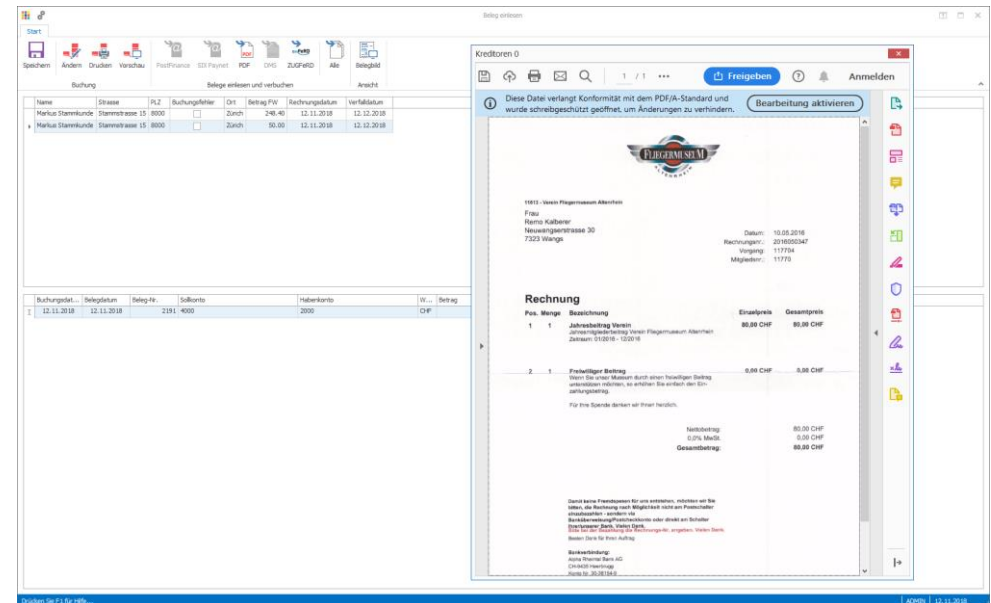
Beleg einlesen

Start

Speichern Ändern Drucken Vorschau PostFinance SIX Paynet PDF DMS ZUGFeRD Alle Belegbild

Buchung Belege einlesen und verbuchen Ansicht

| Name | Strasse | PLZ | Buchungsfehler | Ort | Betrag FW | Rechnungsdatum | Verfalldatum |
|---|---|---|---|---|---|---|---|
| Markus Stammkunde | Stammstrasse 15 | 8000 | | Zürich | 248.40 | 12.11.2018 | 12.12.2018 |
| Markus Stammkunde | Stammstrasse 15 | 8000 | | Zürich | 50.00 | 12.11.2018 | 12.12.2018 |

| Buchungsdat... | Belegdatum | Beleg-Nr. | Sollkonto | Habenkonto | W... | Betrag |
|---|---|---|---|---|---|---|
| 12.11.2018 | 12.11.2018 | 2191 | 4000 | 2000 | CHF | |

Kreditoren 0

1 / 1 ··· Freigeben Anmelden

Diese Datei verlangt Konformität mit dem PDF/A-Standard und wurde schreibgeschützt geöffnet, um Änderungen zu verhindern. Bearbeitung aktivieren

FLIEGERMUSEUM ALTENRHEIN

11613 - Verein Fliegermuseum Altenrhein
Frau
Remo Kalberer
Neuwangserstrasse 30
7323 Wangs

Datum: 10.05.2018
Rechnungsnr.: 2016050347
Vorgang: 117704
Mitgliednr.: 11770

Rechnung

| Pos. | Menge | Bezeichnung | Einzelpreis | Gesamtpreis |
|---|---|---|---|---|
| 1 | 1 | Jahresbeitrag Verein Jahresmitgliederbeitrag Verein Fliegermuseum Altenrhein Zeitraum: 01/2018 - 12/2018 | 80,00 CHF | 80,00 CHF |
| 2 | 1 | Freiwilliger Beitrag Wenn Sie unser Museum durch einen freiwilligen Beitrag unterstützen möchten, so erhöhen Sie einfach den Einzahlungsbetrag. Für Ihre Spende danken wir Ihnen herzlich. | 0,00 CHF | 0,00 CHF |

Nettobetrag: 80,00 CHF
0,0% MwSt.: 0,00 CHF
Gesamtbetrag: 80,00 CHF

Damit keine Fremdspesen für uns entstehen, möchten wir Sie bitten, die Rechnung nach Möglichkeit nicht am Postschalter einzubezahlen - sondern via Bankübeweisung/Postcheckkonto oder direkt am Schalter Ihrer Bank. Vielen Dank.
Bitte bei der Bezahlung die Rechnungsnr. angeben. Vielen Dank.
Besten Dank für Ihren Auftrag

Bankverbindung:
Alpha Rheintal Bank AG
CH-9436 Heerbrugg
Konto Nr. 30.38164.0

Drücken Sie F1 für Hilfe... ADMIN 12.11.2018